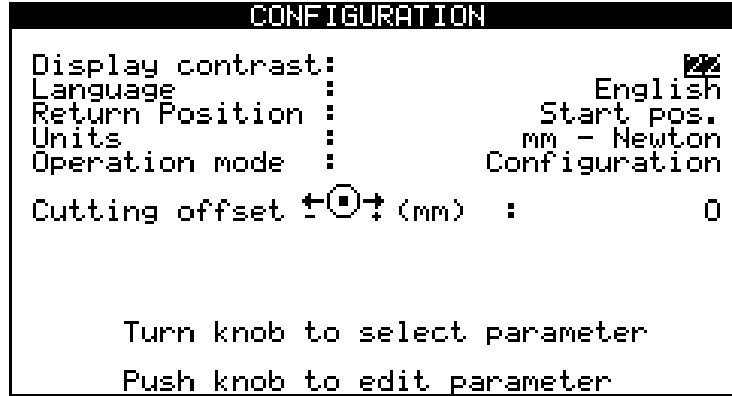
CONFIGURATION

Display contrast: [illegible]
Language : English
Return Position : Start pos.
Units : mm - Newton
Operation mode : Configuration

Cutting offset (mm) : 0

Turn knob to select parameter

Push knob to edit parameter